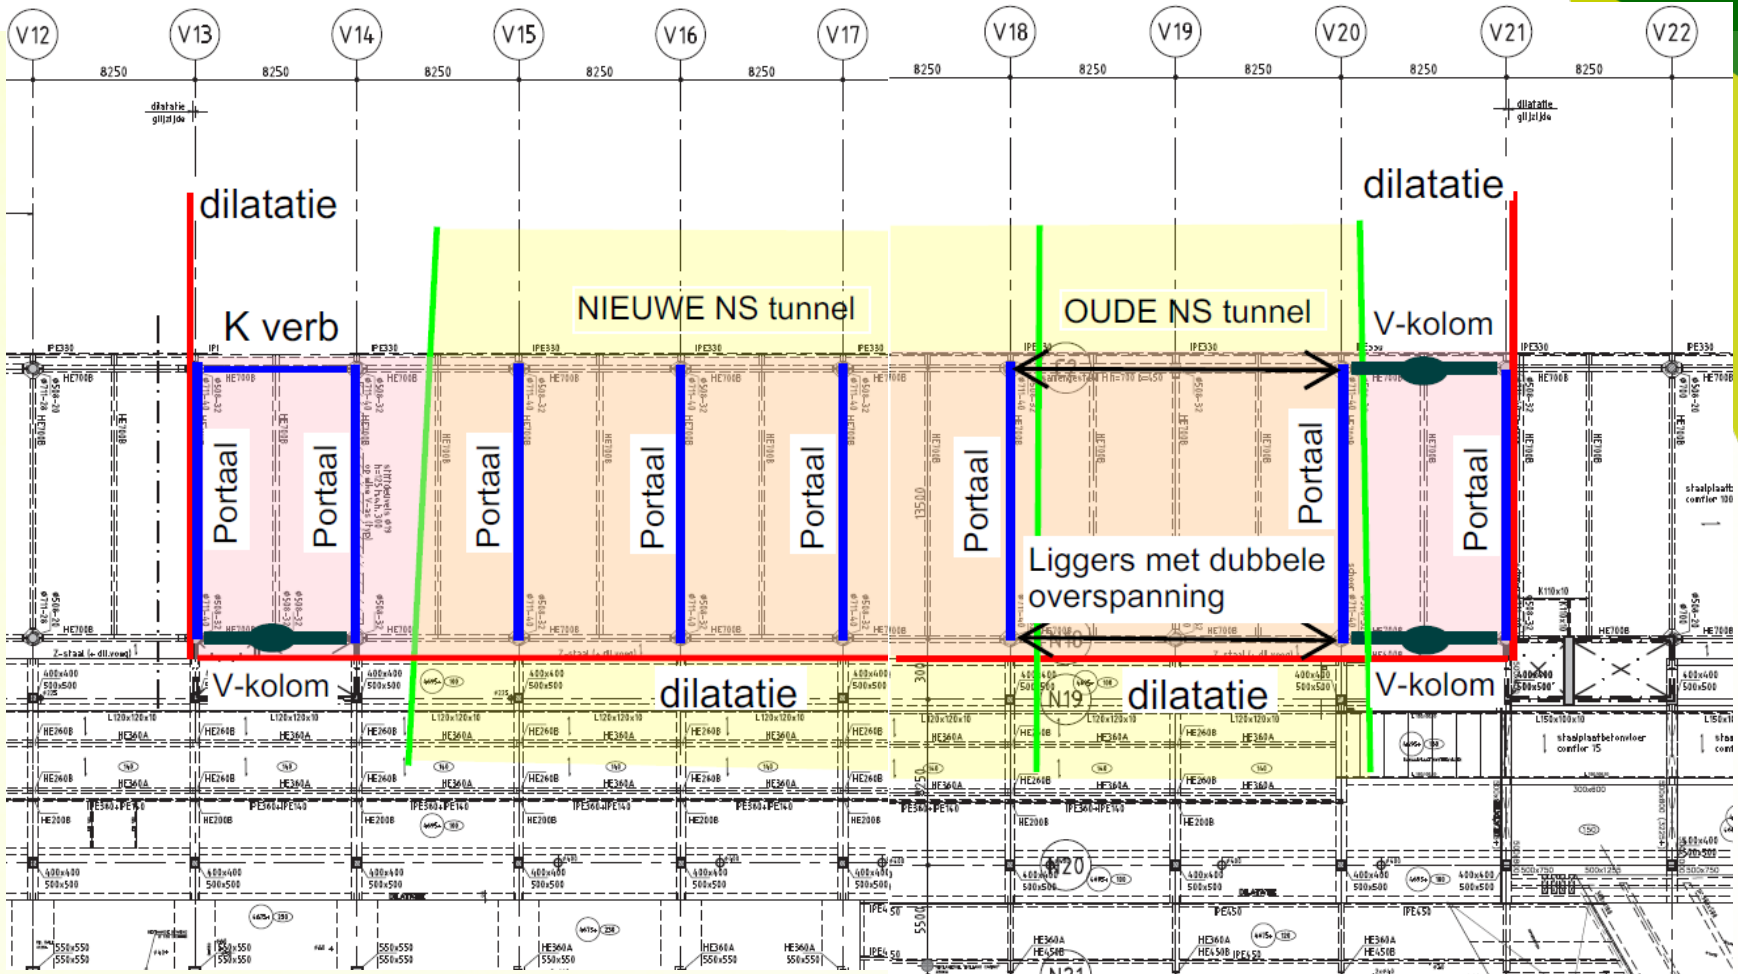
V12 V13 V14 V15 V16 V17 V18 V19 V20 V21 V22

8250 8250 8250 8250 8250 8250 8250 8250 8250

dilatatie glijzijde

dilatatie glijzijde

dilatatie

dilatatie

K verb

NIEUWE NS tunnel

OUDE NS tunnel

V-kolom

Portaal Portaal Portaal Portaal Portaal Portaal Portaal Portaal

Liggers met dubbele overspanning

V-kolom

dilatatie

dilatatie

V-kolom

IPE330 IPE330 IPE330 IPE330 IPE330 IPE330 IPE330

HE700B HE700B HE700B HE700B HE700B HE700B HE700B HE700B

13500

N19

N20

400x400 500x500

HE260B HE360A

L120x120x10

HE200B

IPE360+IPE140

550x550

HE360A

HE450B

IPE450

staalplaatbetonvloer